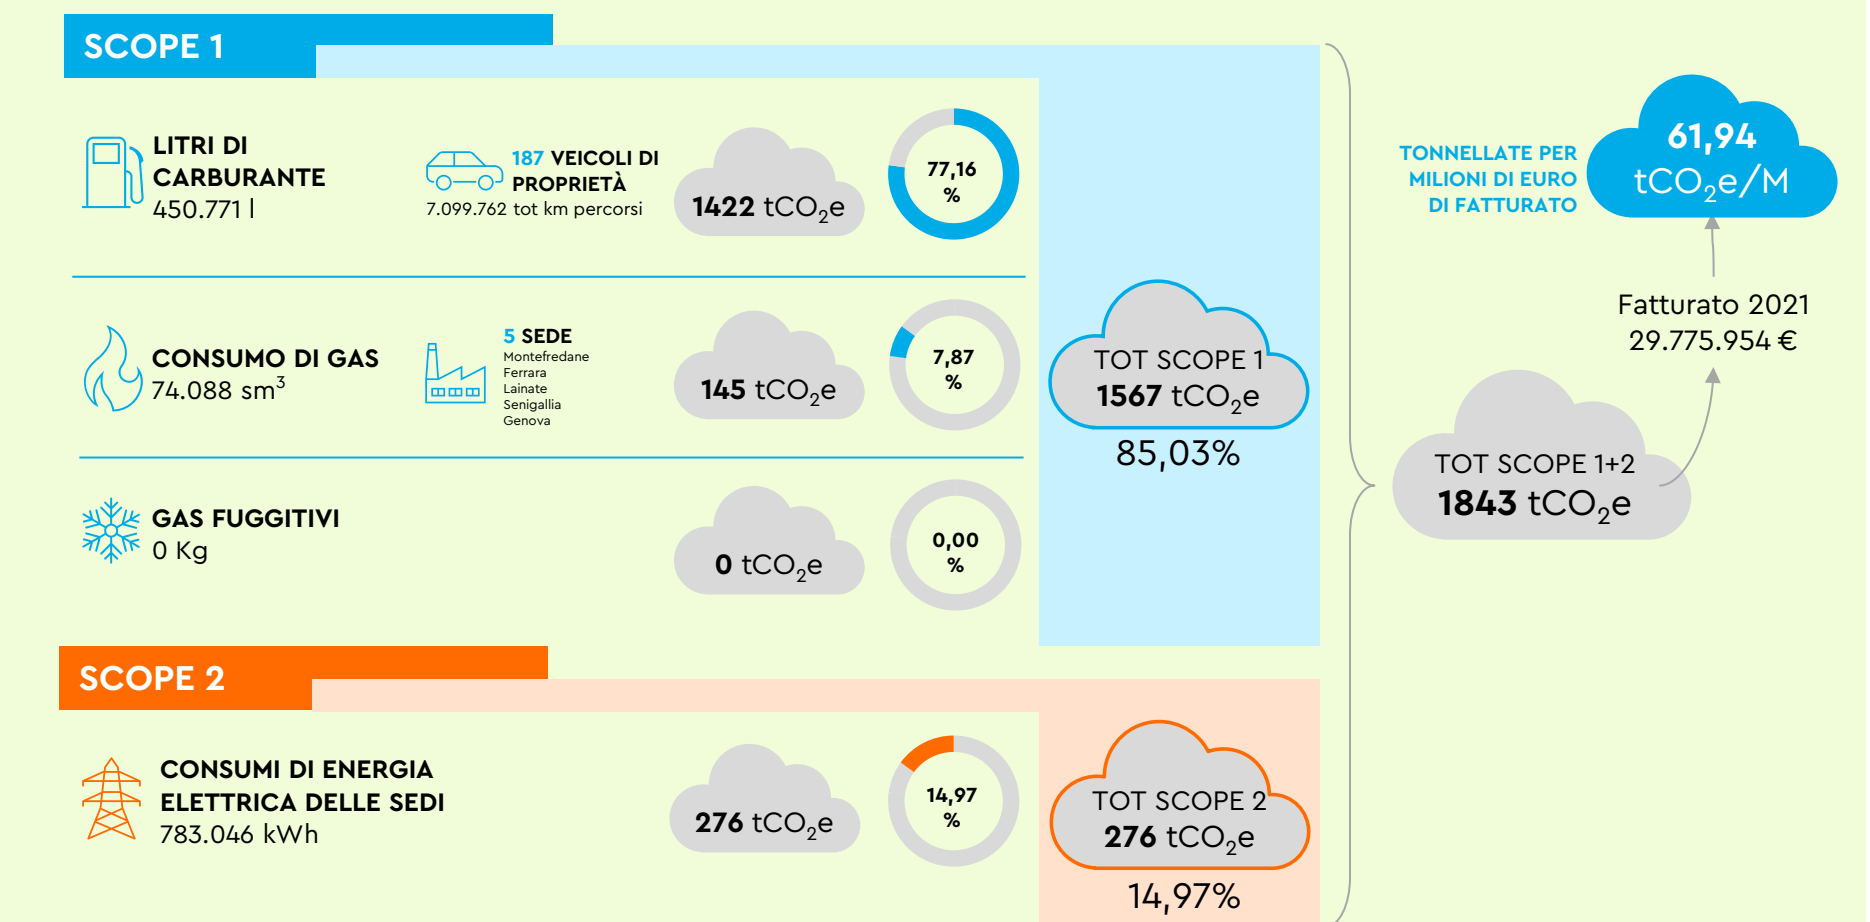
SCOPE 1

LITRI DI CARBURANTE
450.771 l

187 VEICOLI DI PROPRIETÀ
7.099.762 tot km percorsi

1422 $tCO_2e$

77,16 %

CONSUMO DI GAS
74.088 $sm^3$

5 SEDE
Montefredane
Ferrara
Lainate
Senigallia
Genova

145 $tCO_2e$

7,87 %

GAS FUGGITIVI
0 Kg

0 $tCO_2e$

0,00 %

TOT SCOPE 1
1567 $tCO_2e$
85,03%

TONNELLATE PER MILIONI DI EURO DI FATTURATO

61,94
$tCO_2e/M$

Fatturato 2021
29.775.954 €

TOT SCOPE 1+2
1843 $tCO_2e$

SCOPE 2

CONSUMI DI ENERGIA ELETTRICA DELLE SEDI
783.046 kWh

276 $tCO_2e$

14,97 %

TOT SCOPE 2
276 $tCO_2e$
14,97%